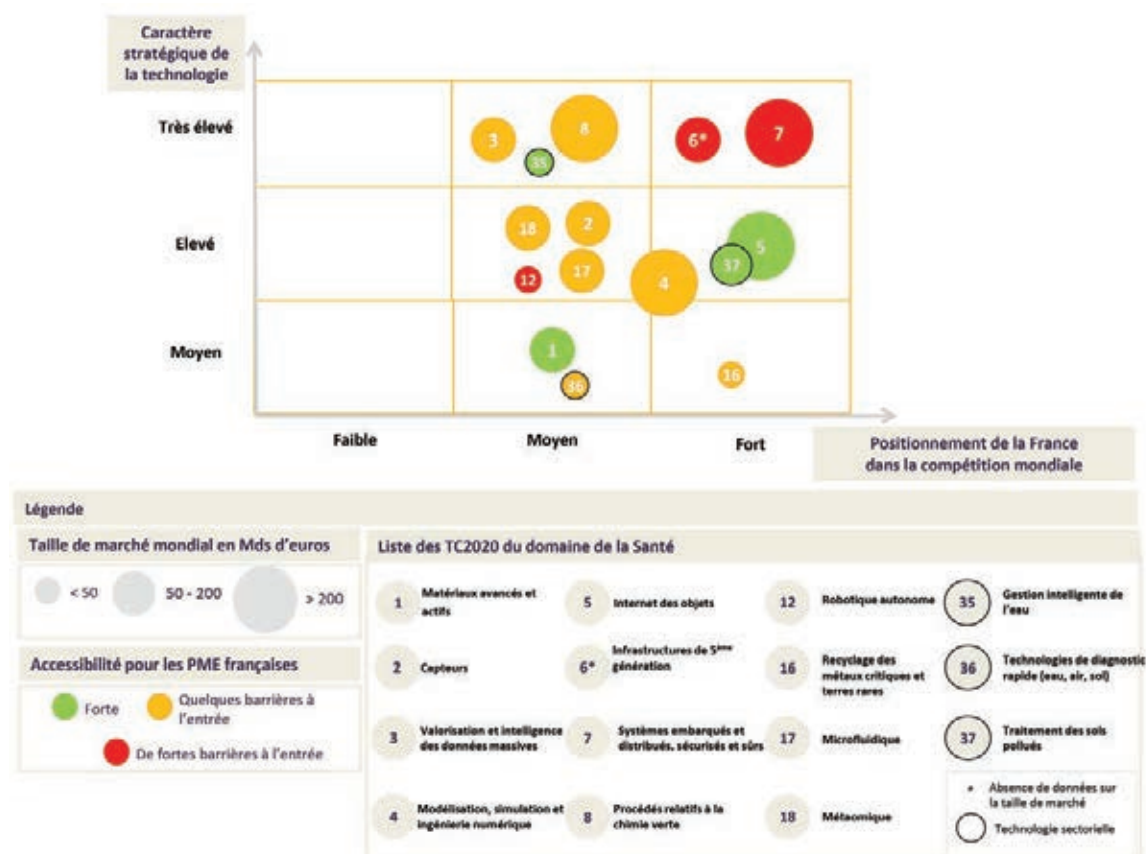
Caractère stratégique de la technologie

Très élevé

Elevé

Moyen

3
8
35
6*
7
18
2
5
37
12
17
4
1
36
16

Faible

Moyen

Fort

Positionnement de la France dans la compétition mondiale

Légende

Taille de marché mondial en Mds d'euros

< 50
50 - 200
> 200

Accessibilité pour les PME françaises

Forte
Quelques barrières à l'entrée
De fortes barrières à l'entrée

Liste des TC2020 du domaine de la Santé

1 Matériaux avancés et actifs
5 Internet des objets
12 Robotique autonome
35 Gestion intelligente de l'eau
2 Capteurs
6* Infrastructures de 5ème génération
16 Recyclage des métaux critiques et terres rares
36 Technologies de diagnostic rapide (eau, air, sol)
3 Valorisation et intelligence des données massives
7 Systèmes embarqués et distribués, sécurisés et sûrs
17 Microfluidique
37 Traitement des sols pollués
4 Modélisation, simulation et ingénierie numérique
8 Procédés relatifs à la chimie verte
18 Météomique

* Absence de données sur la taille de marché
Technologie sectorielle